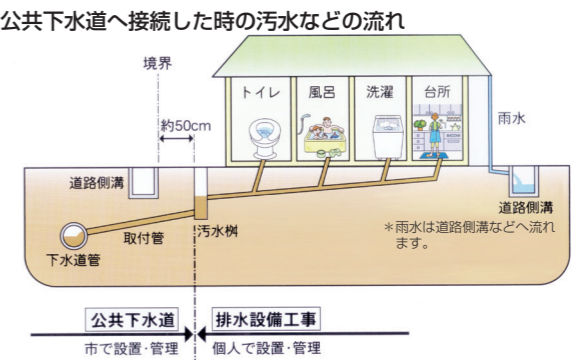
公共下水道へ接続した時の汚水などの流れ

境界

約50cm

トイレ

風呂

洗濯

台所

雨水

道路側溝

道路側溝

取付管

汚水桝

下水道管

＊雨水は道路側溝などへ流れます。

公共下水道

市で設置・管理

排水設備工事

個人で設置・管理